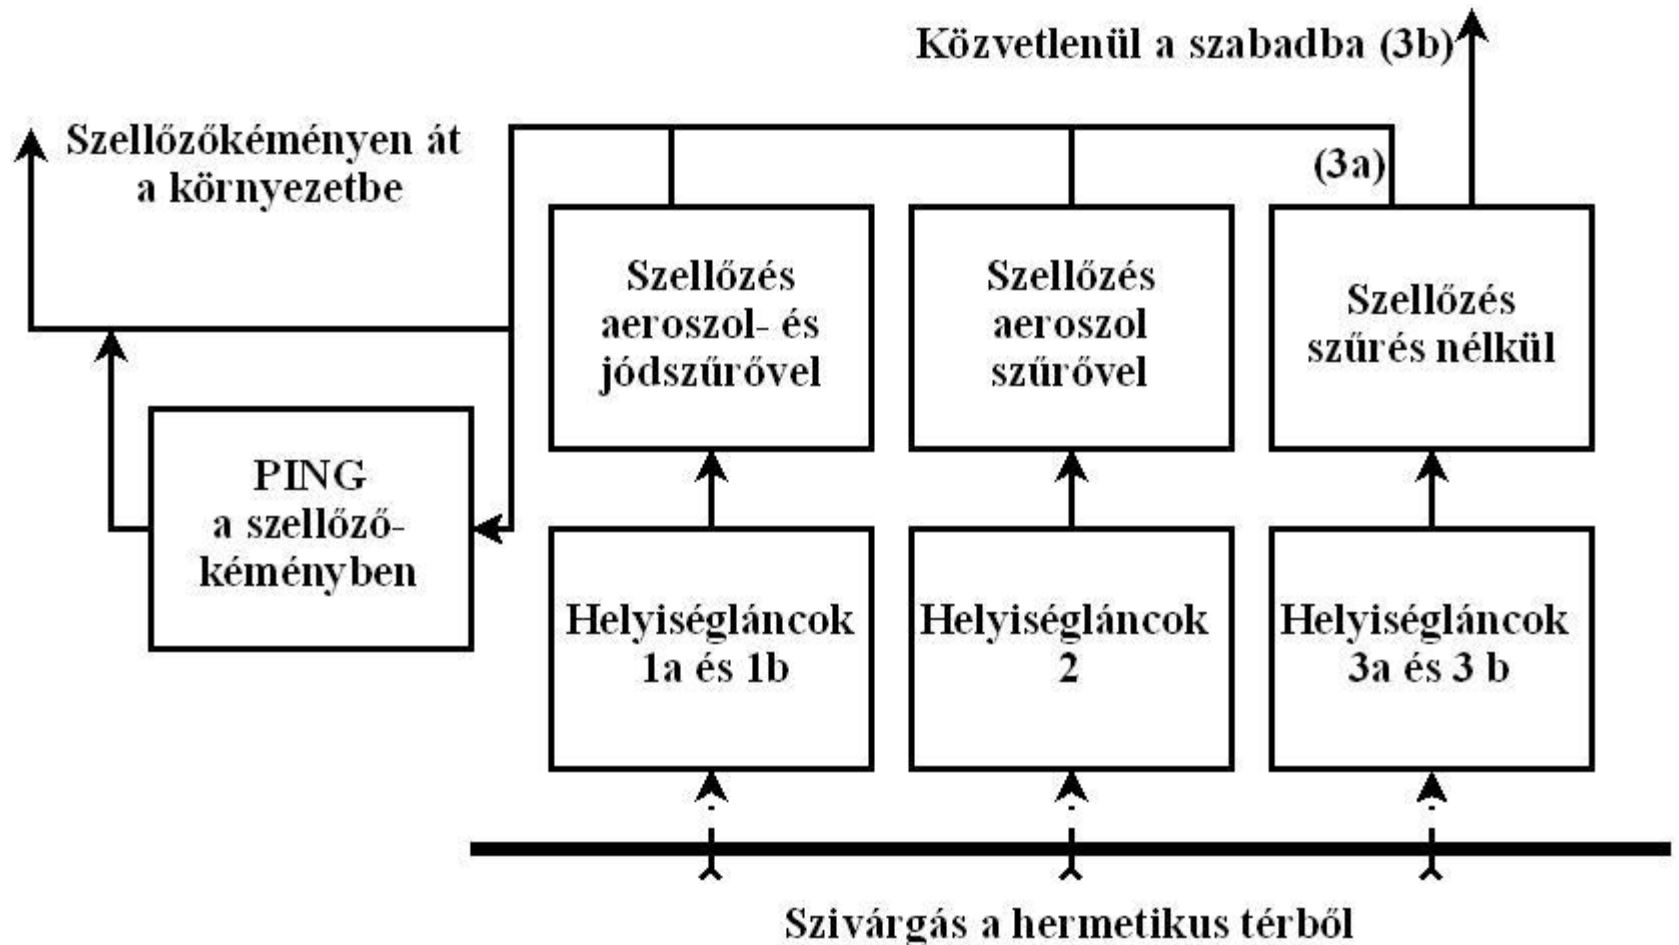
Közvetlenül a szabadba (3b)

Szellőzőkéményen át a környezetbe

(3a)

Szellőzés aeroszol- és jódszűrővel

Szellőzés aeroszol szűrővel

Szellőzés szűrés nélkül

PING a szellőzőkéményben

Helyiségláncok 1a és 1b

Helyiségláncok 2

Helyiségláncok 3a és 3 b

Szivárgás a hermetikus térből